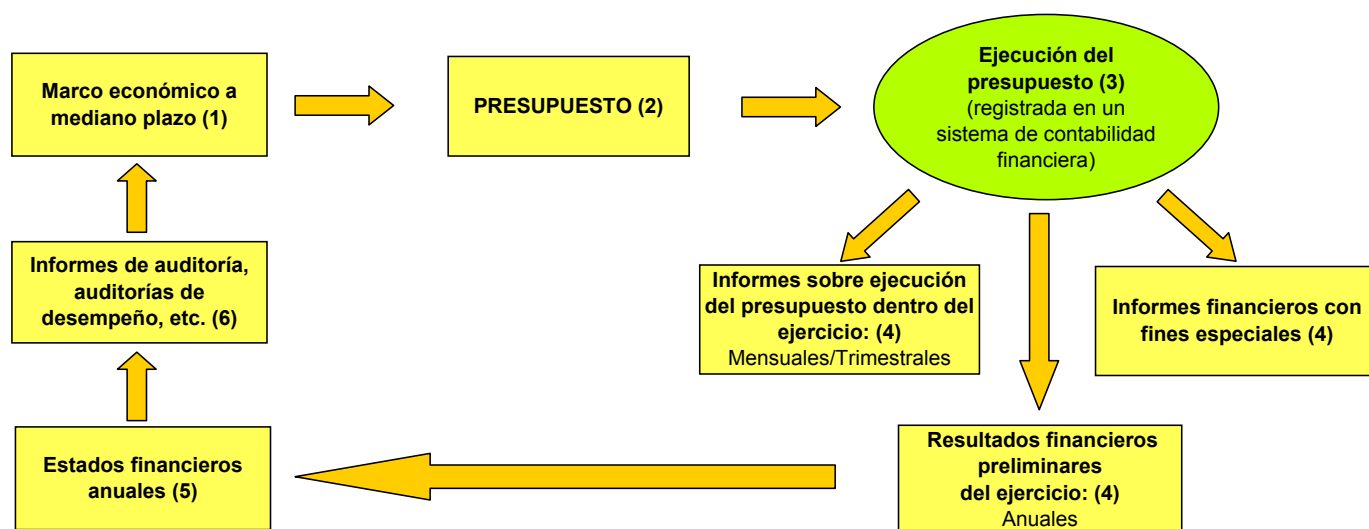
Marco económico a mediano plazo (1)

PRESUPUESTO (2)

Ejecución del presupuesto (3) (registrada en un sistema de contabilidad financiera)

Informes sobre ejecución del presupuesto dentro del ejercicio: (4) Mensuales/Trimestrales

Informes financieros con fines especiales (4)

Resultados financieros preliminares del ejercicio: (4) Anuales

Estados financieros anuales (5)

Informes de auditoría, auditorías de desempeño, etc. (6)